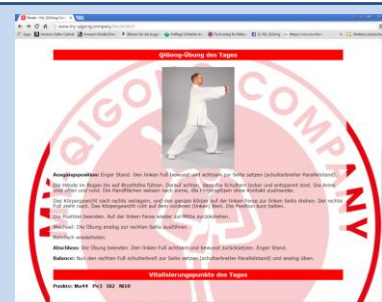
Home - My QiGong Company

www.my-qigong.company

QiGong-Übung des Tages

Ausgangsposition: Enger Stand. Den linken Fuß bewusst und achtsam zur Seite setzen (schulterbreiter Parallelstand).

Die Hände im Bogen bis auf Brusthöhe führen. Darauf achten, dass die Schultern locker und entspannt sind. Die Arme sind offen und rund. Die Handflächen weisen nach vorne, die Fingerspitzen ohne Kontakt zueinander.

Das Körpergewicht nach rechts verlagern, und den ganzen Körper auf der linken Ferse zur linken Seite drehen. Der rechte Fuß zieht nach. Das Körpergewicht ruht auf dem vorderen linken Bein. Die Position kurz halten.

Die Position beenden. Auf der linken Ferse wieder zur Mitte zurückdrehen.

Wechsel: Die Übung analog zur rechten Seite ausführen.

Mehrfach wiederholen.

Abschluss: Die Übung beenden. Den linken Fuß achtsam und bewusst zurücksetzen. Enger Stand.

Balance: Nun den rechten Fuß schulterbreit zur Seite setzen (schulterbreiter Parallelstand) und analog üben.

Vitalisierungspunkte des Tages

Punkte: Ma40 Pe3 Di2 Ni10

QIGONG COMPANY